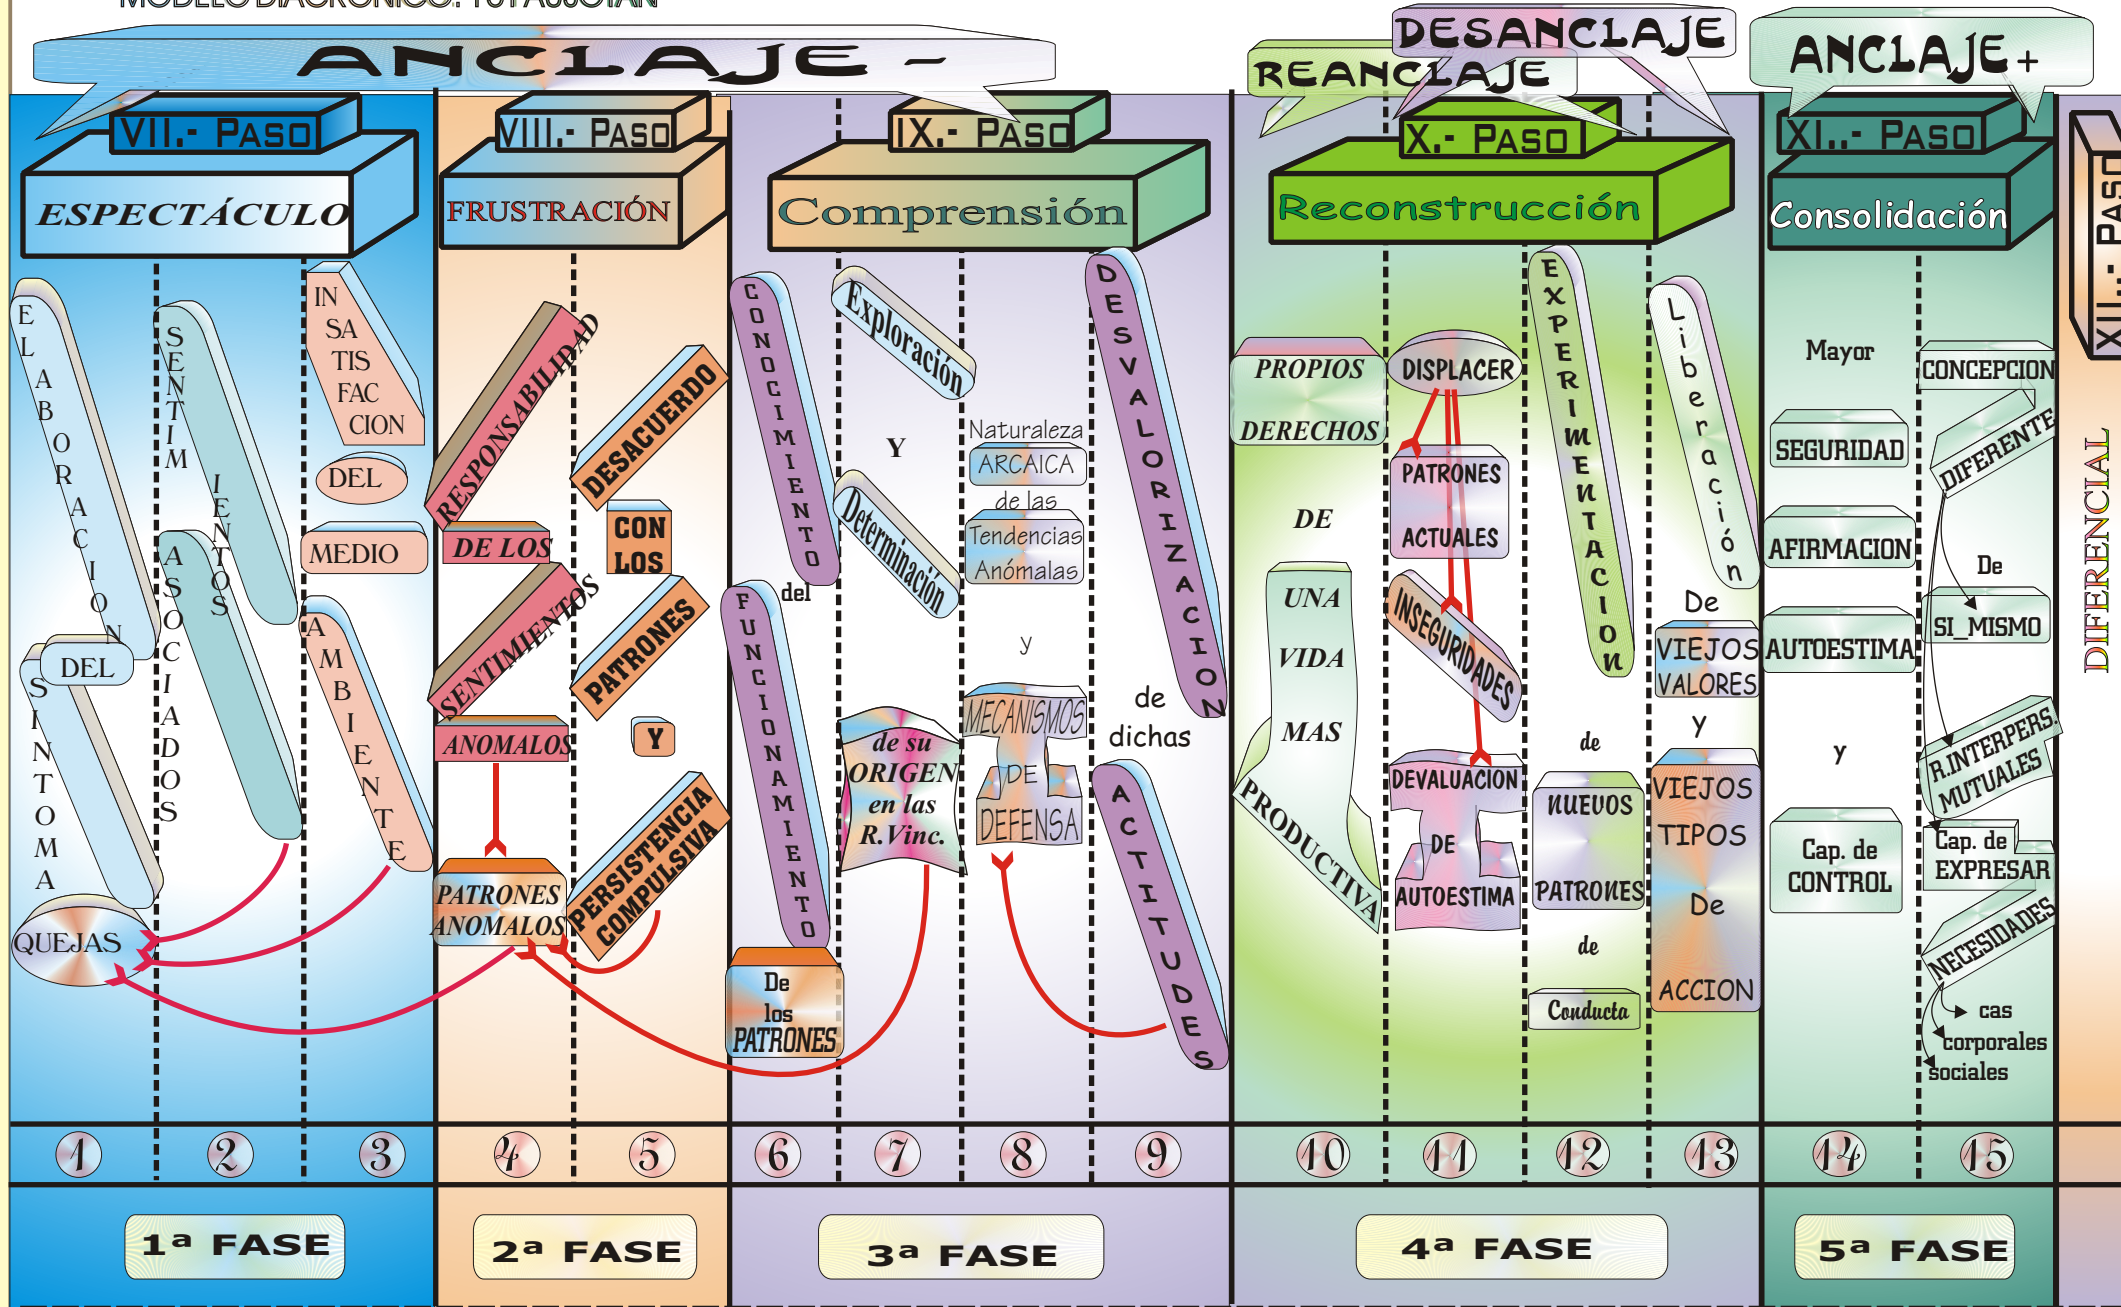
MODELO DIACRONICO: TUTASUSTAN

ANCLAJE -

DESANCLAJE

REANCLAJE

ANCLAJE +

VII.- PASO
ESPECTÁCULO

VIII.- PASO
FRUSTRACIÓN

IX.- PASO
Comprensión

X.- PASO
Reconstrucción

XI.- PASO
Consolidación

XII.- PASO
DIFERENCIAL

ELABORACION DEL SINTOMA

SENTIMIENTOS ASOCIADOS

INSATISFACCION DEL MEDIO AMBIENTE

QUEJAS

RESPONSABILIDAD DE LOS SENTIMIENTOS ANOMALOS

PATRONES ANOMALOS

DESACUERDO CON LOS PATRONES Y PERSISTENCIA COMPULSIVA

CONOCIMIENTO del FUNCIONAMIENTO De los PATRONES

Exploración Y Determinación de su ORIGEN en las R.Vinc.

Naturaleza ARCAICA de las Tendencias Anómalas y MECANISMOS DE DEFENSA

DESVALORIZACION de dichas ACTITUDES

PROPIOS DERECHOS DE UNA VIDA MAS PRODUCTIVA

DISPLACER PATRONES ACTUALES INSEGURIDADES DEVALUACION DE AUTOESTIMA

EXPERIMENTACION de NUEVOS PATRONES de Conducta

Liberación De VIEJOS VALORES y VIEJOS TIPOS De ACCION

Mayor SEGURIDAD AFIRMACION AUTOESTIMA y Cap. de CONTROL

CONCEPCION DIFERENTE De SI_MISMO R.INTERPERS. MUTUALES Cap. de EXPRESAR NECESIDADES cas corporales sociales

1 2 3 4 5 6 7 8 9 10 11 12 13 14 15

1ª FASE
2ª FASE
3ª FASE
4ª FASE
5ª FASE